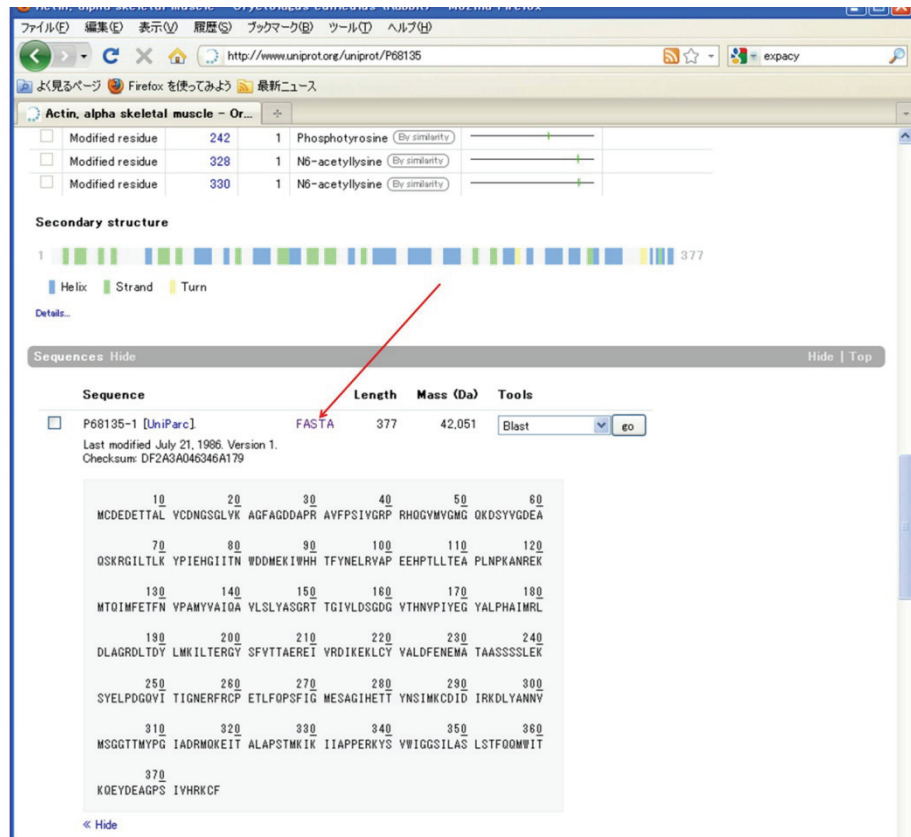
ファイル(F) 編集(E) 表示(V) 履歴(S) ブックマーク(B) ツール(T) ヘルプ(H)

http://www.uniprot.org/uniprot/P68135

expacy

よく見るページ Firefox を使ってみよう 最新ニュース

Actin, alpha skeletal muscle - Or...

| | | | | |
|---|---|---|---|---|
| Modified residue | 242 | 1 | Phosphotyrosine | By similarity |
| Modified residue | 328 | 1 | N6-acetyllysine | By similarity |
| Modified residue | 330 | 1 | N6-acetyllysine | By similarity |

Secondary structure

1 377

Helix Strand Turn

Details...

Sequences Hide

Hide | Top

| Sequence | | Length | Mass (Da) | Tools |
|---|---|---|---|---|
| P68135-1 [UniParc]. | FASTA | 377 | 42,051 | Blast go |

Last modified July 21, 1986. Version 1.
Checksum: DF2A3A046346A179

10 20 30 40 50 60
MCDEDETTAL VCDNGSGLVK AGFAGDDAPR AVFPSIVGRP RHQGVMVGMG QKDSYVGDEA

70 80 90 100 110 120
QSKRGILTLK YPIEHGIITN WDDMEKIWHH TFYNELRVAP EEHPTLLTEA PLNPKANREK

130 140 150 160 170 180
MTQIMFETFN VPAMYVAIQA VLSLYASGRT TGIVLDSGDG VTHNVPIYEG YALPHAIMRL

190 200 210 220 230 240
DLAGRDLTDY LMKILTERGY SFVTTAEREI VRDIKEKLCY VALDFENEMA TAASSSSLEK

250 260 270 280 290 300
SYELPDGQVI TIGNERFRCP ETLFQPSFIG MESAGIHETT YNSIMKCDID IRKDLYANNV

310 320 330 340 350 360
MSGGTTMYPG IADRMQKEIT ALAPSTMKIK IIAPPERKYS VWIGGSILAS LSTFQQMWIT

370
KQEYDEAGPS IVHRKCF

« Hide